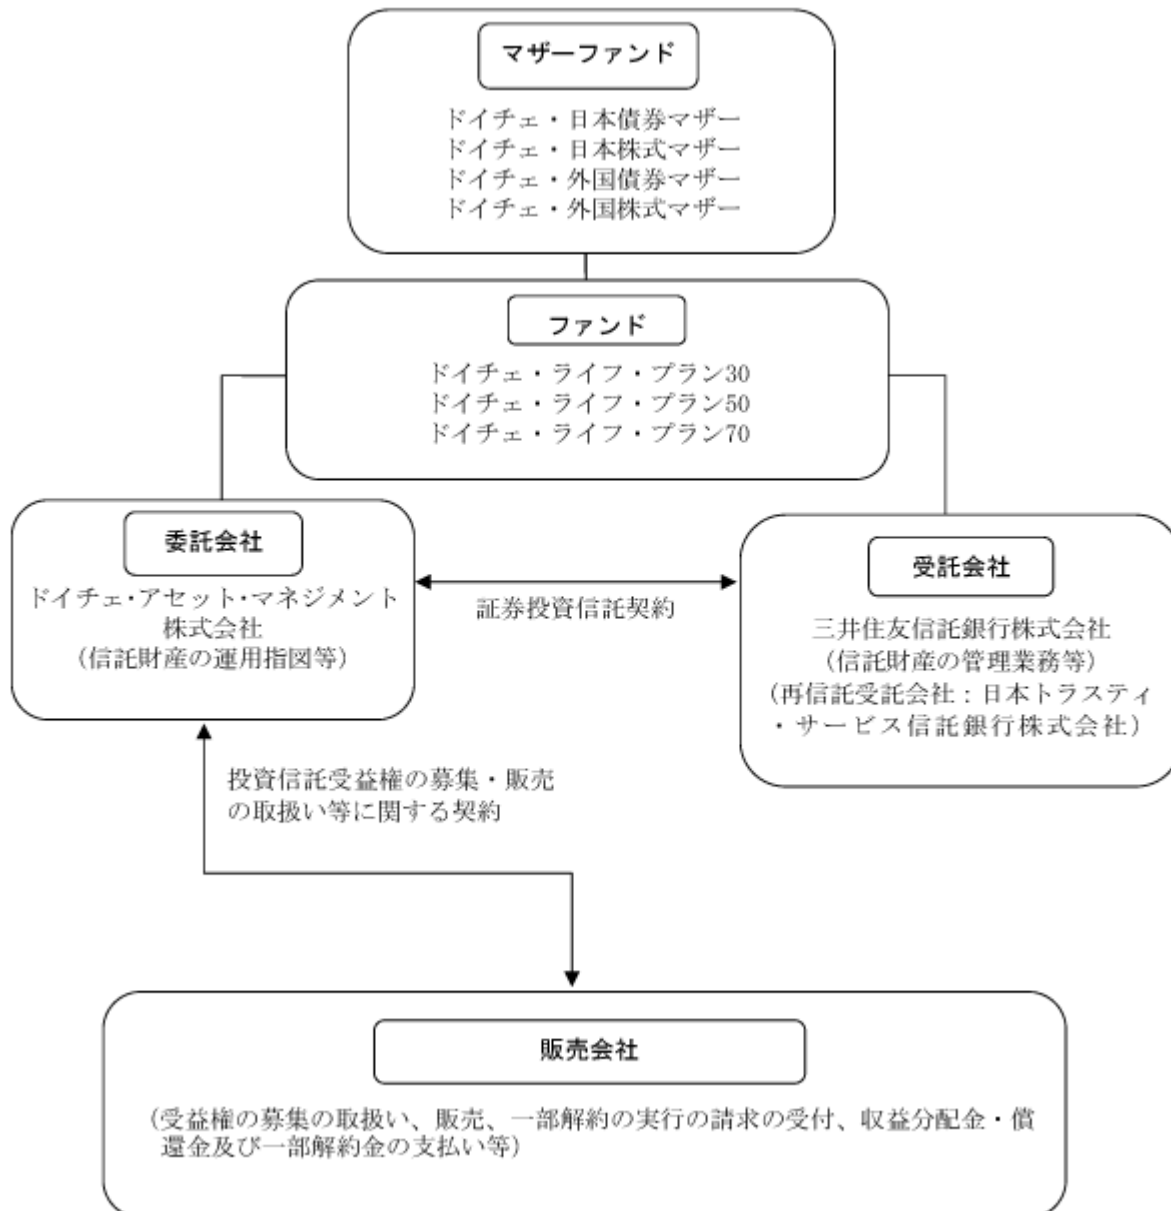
マザーファンド

ドイチェ・日本債券マザー
ドイチェ・日本株式マザー
ドイチェ・外国債券マザー
ドイチェ・外国株式マザー

ファンド

ドイチェ・ライフ・プラン30
ドイチェ・ライフ・プラン50
ドイチェ・ライフ・プラン70

委託会社

ドイチェ･アセット･マネジメント株式会社
（信託財産の運用指図等）

証券投資信託契約

受託会社

三井住友信託銀行株式会社
（信託財産の管理業務等）
（再信託受託会社：日本トラスティ・サービス信託銀行株式会社）

投資信託受益権の募集・販売の取扱い等に関する契約

販売会社

（受益権の募集の取扱い、販売、一部解約の実行の請求の受付、収益分配金・償還金及び一部解約金の支払い等）